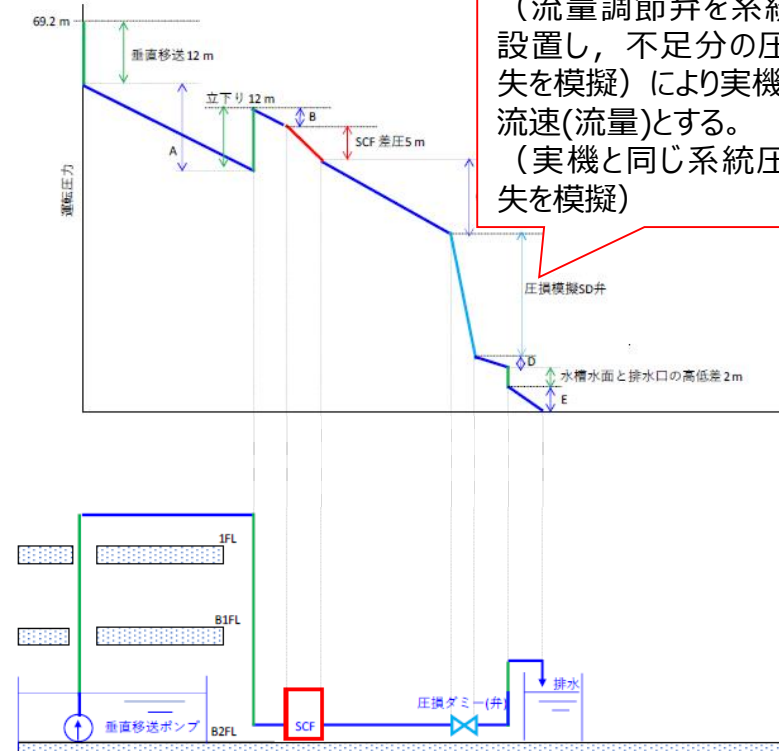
（流量調節弁を系統
設置し，不足分の圧
失を模擬）により実機
流速(流量)とする。
（実機と同じ系統圧
失を模擬）

69.2 m
垂直移送 12 m
立下り 12 m
A
B
SCF 差圧5 m
運転圧力
圧損模擬SD弁
D
水槽水面と排水口の高低差 2 m
E

1FL
B1FL
B2FL
垂直移送ポンプ
SCF
圧損ダミー(弁)
排水